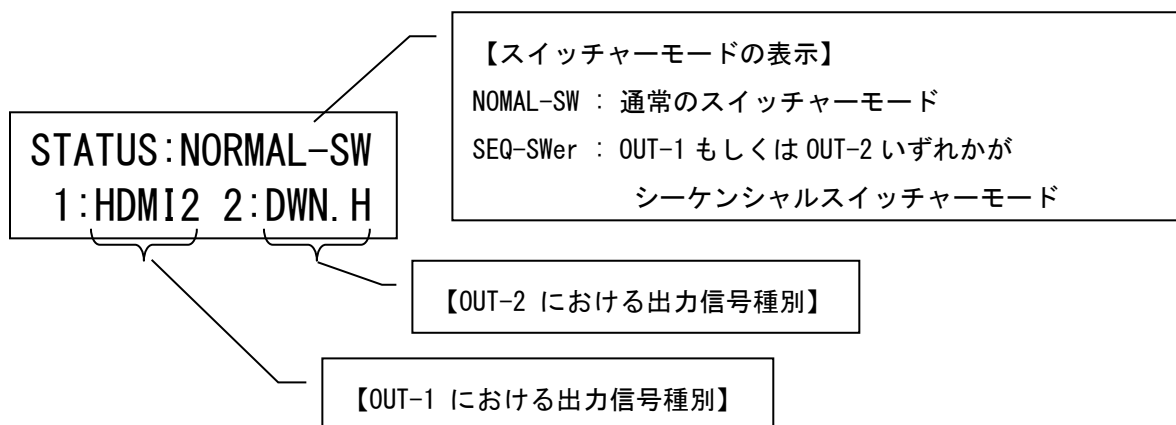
【スイッチャーモードの表示】
NOMAL-SW ： 通常のスイッチャーモード
SEQ-SWer ： OUT-1 もしくは OUT-2 いずれかが
シーケンシャルスイッチャーモード

STATUS:NORMAL-SW
1:HDMI2 2:DWN.H

【OUT-2 における出力信号種別】

【OUT-1 における出力信号種別】